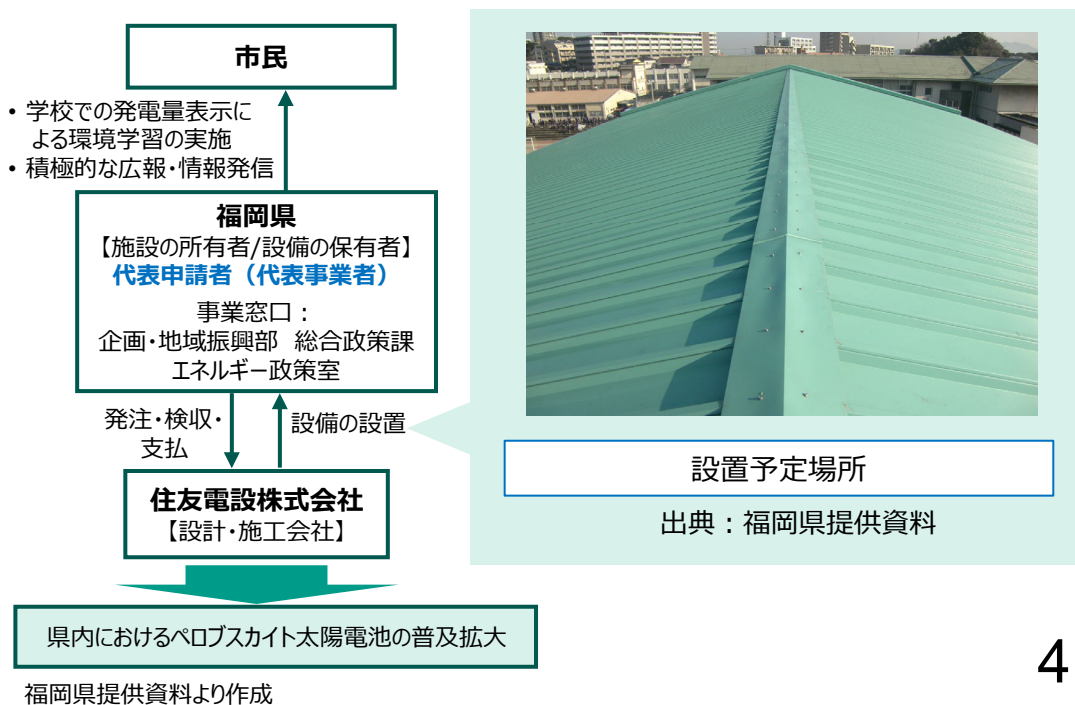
市民

• 学校での発電量表示による環境学習の実施
• 積極的な広報・情報発信

福岡県
【施設の所有者/設備の保有者】
代表申請者（代表事業者）

事業窓口：
企画・地域振興部 総合政策課
エネルギー政策室

発注・検収・支払

設備の設置

住友電設株式会社
【設計・施工会社】

県内におけるペロブスカイト太陽電池の普及拡大

福岡県提供資料より作成

設置予定場所

出典：福岡県提供資料

4